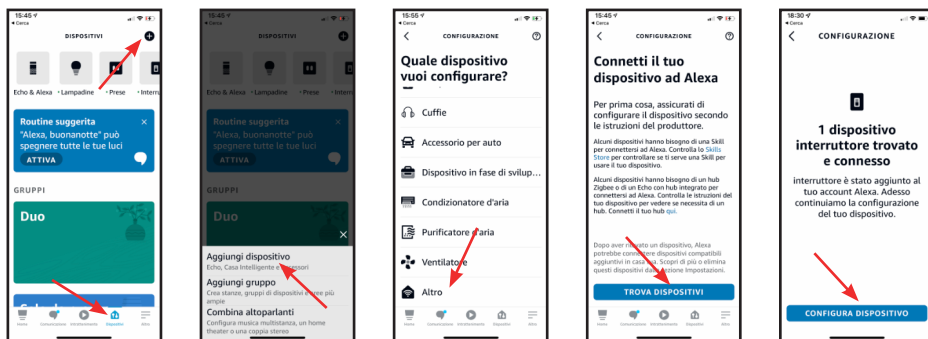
15:45
◀ Cerca
DISPOSITIVI
+
Echo & Alexa
Lampadine
Prese
Interru
Routine suggerita
"Alexa, buonanotte" può spegnere tutte le tue luci
ATTIVA
GRUPPI
Duo
Home
Comunicazione
Intrattenimento
Dispositivi
Altro

15:45
◀ Cerca
Routine suggerita
"Alexa, buonanotte" può spegnere tutte le tue luci
ATTIVA
Duo
Aggiungi dispositivo
Echo, Casa Intelligente e accessori
Aggiungi gruppo
Crea stanze, gruppi di dispositivi e altro più ampie
Combina altoparlanti
Configura musica multistanza, un home theater o una coppia stereo

15:55
◀ Cerca
CONFIGURAZIONE
Quale dispositivo vuoi configurare?
Cuffie
Accessorio per auto
Dispositivo in fase di svilup...
Condizionatore d'aria
Purificatore d'aria
Ventilatore
Altro
Home
Comunicazione
Intrattenimento
Dispositivi
Altro

15:45
◀ Cerca
CONFIGURAZIONE
Connetti il tuo dispositivo ad Alexa
Per prima cosa, assicurati di configurare il dispositivo secondo le istruzioni del produttore.
Alcuni dispositivi hanno bisogno di una Skill per connettersi ad Alexa. Controlla lo Skills Store per controllare se ti serve una Skill per usare il tuo dispositivo.
Alcuni dispositivi hanno bisogno di un hub Zigbee o di un Echo con hub integrato per connettersi ad Alexa. Controlla le istruzioni del tuo dispositivo per vedere se necessita di un hub. Connetti il tuo hub qui.
Dopo aver rilevato un dispositivo, Alexa potrebbe connettere dispositivi compatibili aggiuntivi in casa tua. Scopri di più o elimina questi dispositivi dalle sezione Impostazioni.
TROVA DISPOSITIVI
Home
Comunicazione
Intrattenimento
Dispositivi
Altro

18:30
◀ Cerca
CONFIGURAZIONE
1 dispositivo interruttore trovato e connesso
interruttore è stato aggiunto al tuo account Alexa. Adesso continuiamo la configurazione del tuo dispositivo.
CONFIGURA DISPOSITIVO